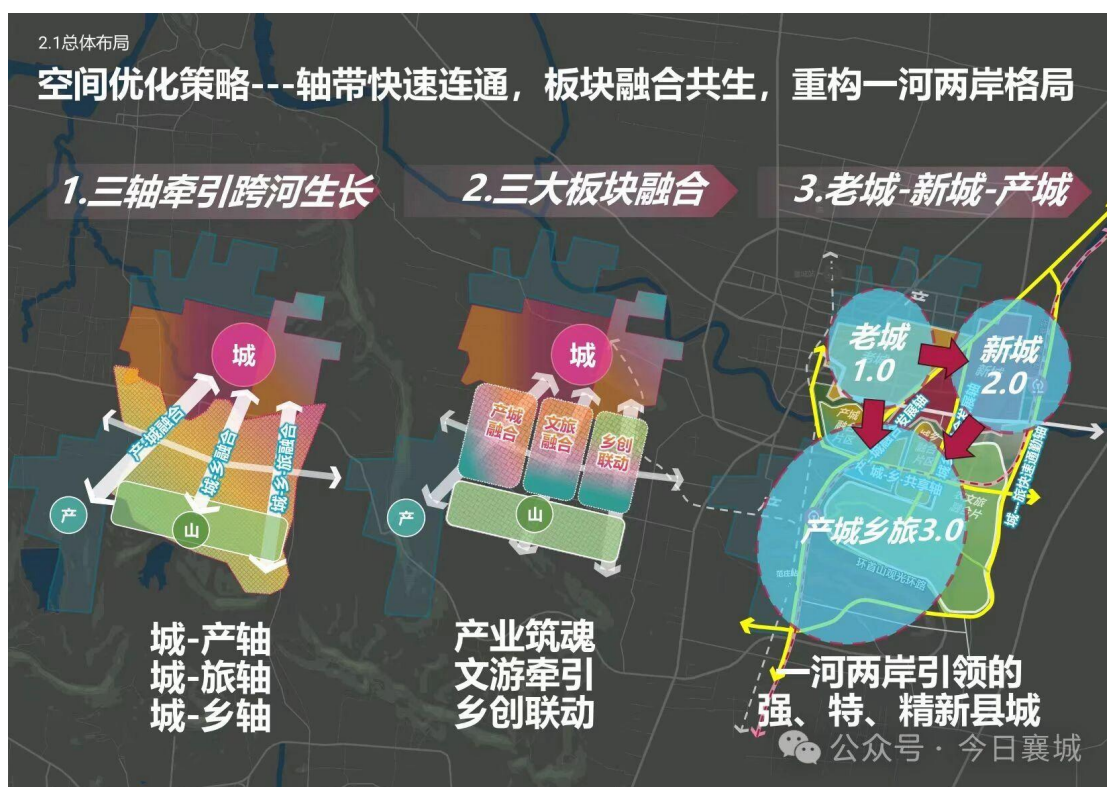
2.1总体布局

空间优化策略---轴带快速连通，板块融合共生，重构一河两岸格局

1.三轴牵引跨河生长

城
产城融合
城乡融合
城乡旅融合
产
山

城-产轴
城-旅轴
城-乡轴

2.三大板块融合

城
产城融合
文旅融合
乡创联动
产
山

产业筑魂
文游牵引
乡创联动

3.老城-新城-产城

老城 1.0
新城 2.0
产城乡旅3.0
城-乡-共赛轴
文旅
环首山观光环路
城一新快速通道

一河两岸引领的
强、特、精新县城

公众号 · 今日襄城